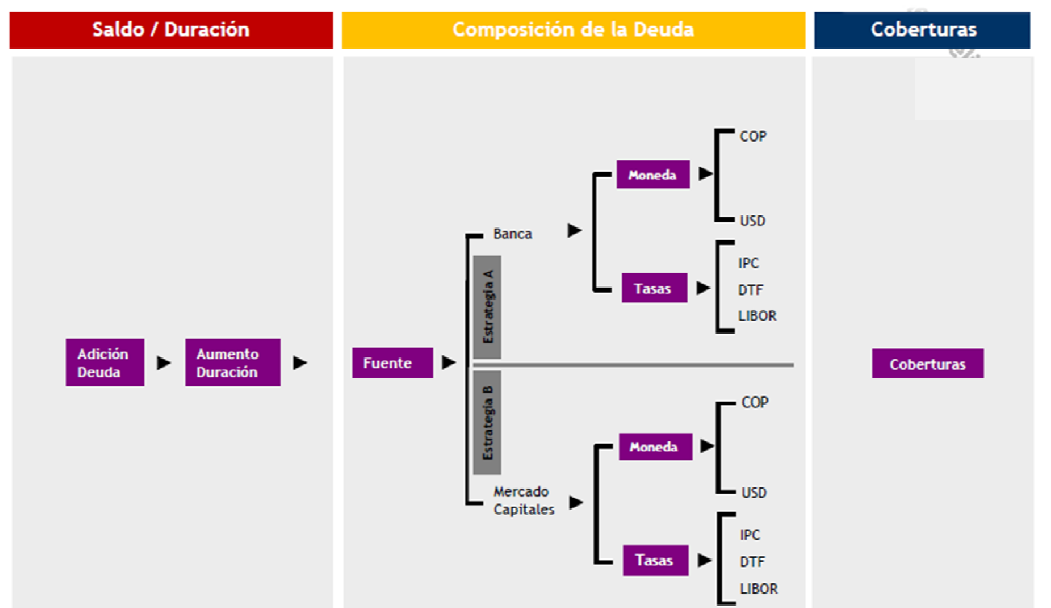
Saldo / Duración

Composición de la Deuda

Coberturas

Adición Deuda

Aumento Duración

Fuente

Estrategia A

Banca

Moneda

COP

USD

Tasas

IPC

DTF

LIBOR

Estrategia B

Mercado Capitales

Moneda

COP

USD

Tasas

IPC

DTF

LIBOR

Coberturas